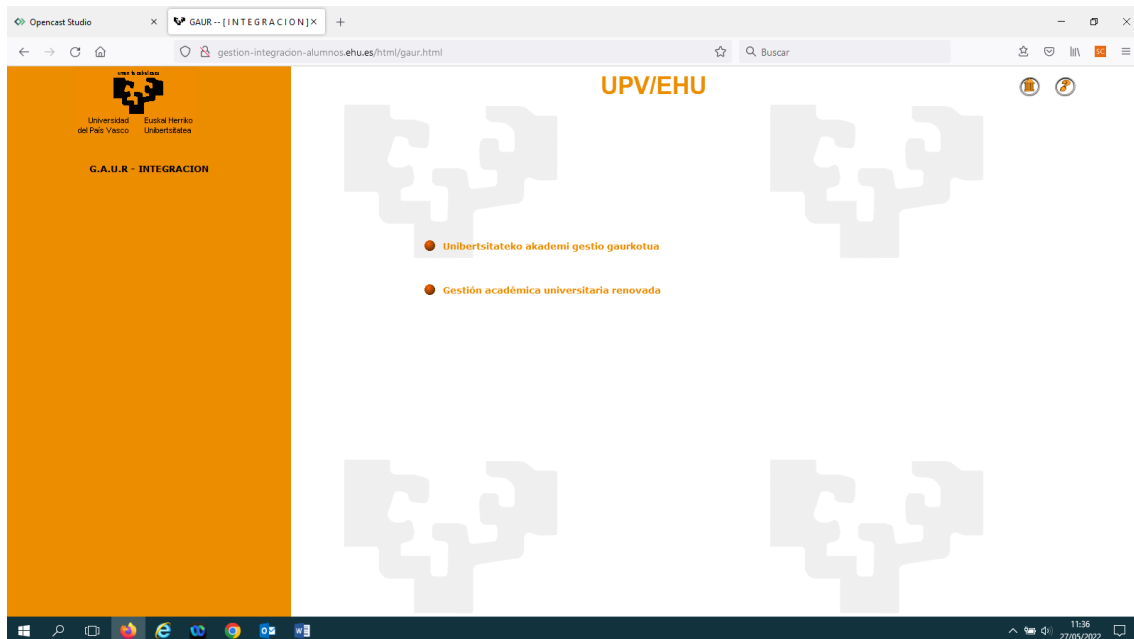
Opencast Studio ×
GAUR -- [ I N T E G R A C I O N ] ×
+

gestion-integracion-alumnos.ehu.es/html/gaur.html
Buscar

eman ta zabal zazu
Universidad del País Vasco
Euskal Herriko Unibertsitatea

G.A.U.R - INTEGRACION

UPV/EHU

Unibertsitateko akademi gestio gaurkotua

Gestión académica universitaria renovada

11:36
27/05/2022